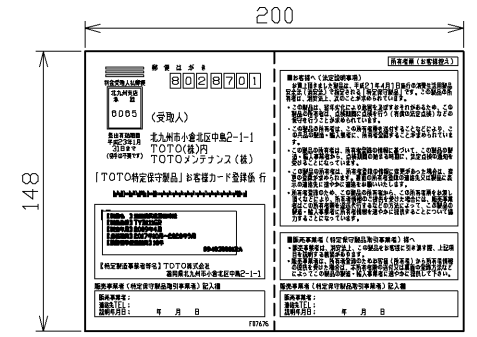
200

148

料金受取人払郵便

北九州局承認

6055

差出有効期間
平成22年1月
31日まで
(切手不要です)

郵便はがき

8028701

(受取人)

北九州市小倉北区中島2-1-1
TOTO(株)内
TOTOメンテナンス(株)

「TOTO特定保守製品」お客様カード登録係 行

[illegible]

【特定保守製品製造事業者等】TOTO株式会社
福岡県北九州市小倉北区中島2-1-1

販売事業者(特定保守製品取引事業者)記入欄

販売事業者:
連絡先TEL:
説明年月日: 年 月 日

所有者欄(お客様控え)

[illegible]

販売事業者(特定保守製品取引事業者)様へ

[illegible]

販売事業者:
連絡先TEL:
説明年月日: 年 月 日

販売事業者(特定保守製品取引事業者)記入欄

F87676